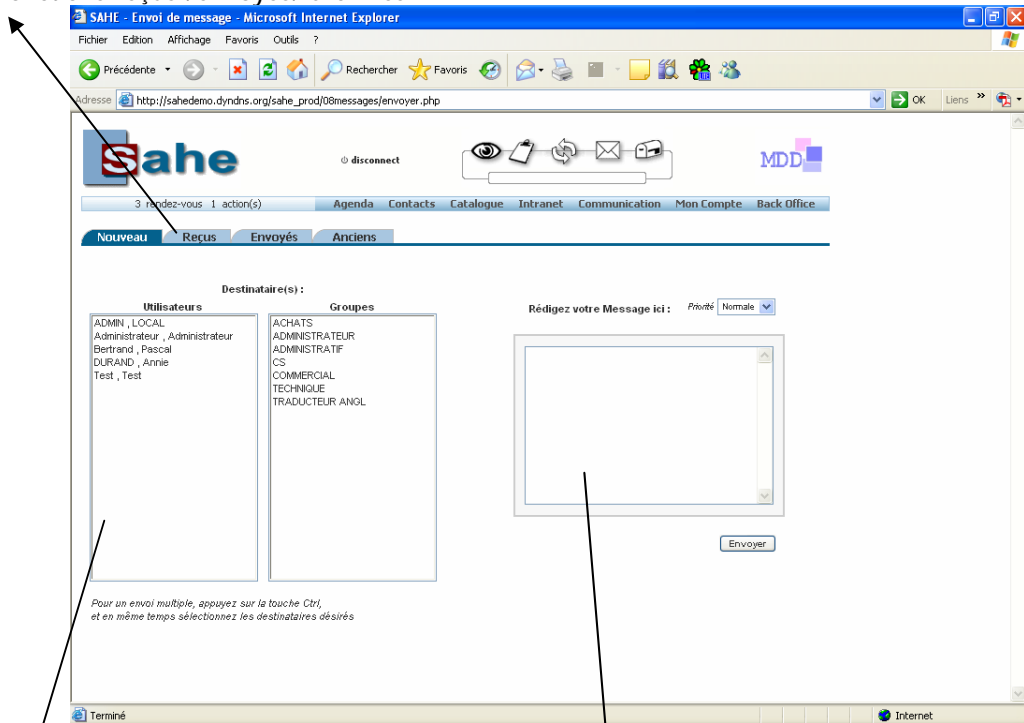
SAHE - Envoi de message - Microsoft Internet Explorer

Fichier Edition Affichage Favoris Outils ?

Précédente Rechercher Favoris

Adresse http://sahedemo.dyndns.org/sahe_prod/08messages/envoyer.php OK Liens

Sahe

disconnect

MDD

3 rendez-vous 1 action(s) Agenda Contacts Catalogue Intranet Communication Mon Compte Back Office

Nouveau Reçus Envoyés Anciens

Destinataire(s) :

| Utilisateurs | Groupes |
|---|---|
| ADMIN , LOCAL | ACHATS |
| Administrateur , Administrateur | ADMINISTRATEUR |
| Bertrand , Pascal | ADMINISTRATIF |
| DURAND , Annie | CS |
| Test , Test | COMMERCIAL |
| | TECHNIQUE |
| | TRADUCTEUR ANGL |

Rédigez votre Message ici : Priorité Normale

Envoyer

Pour un envoi multiple, appuyez sur la touche Ctrl, et en même temps sélectionnez les destinataires désirés

Terminé Internet